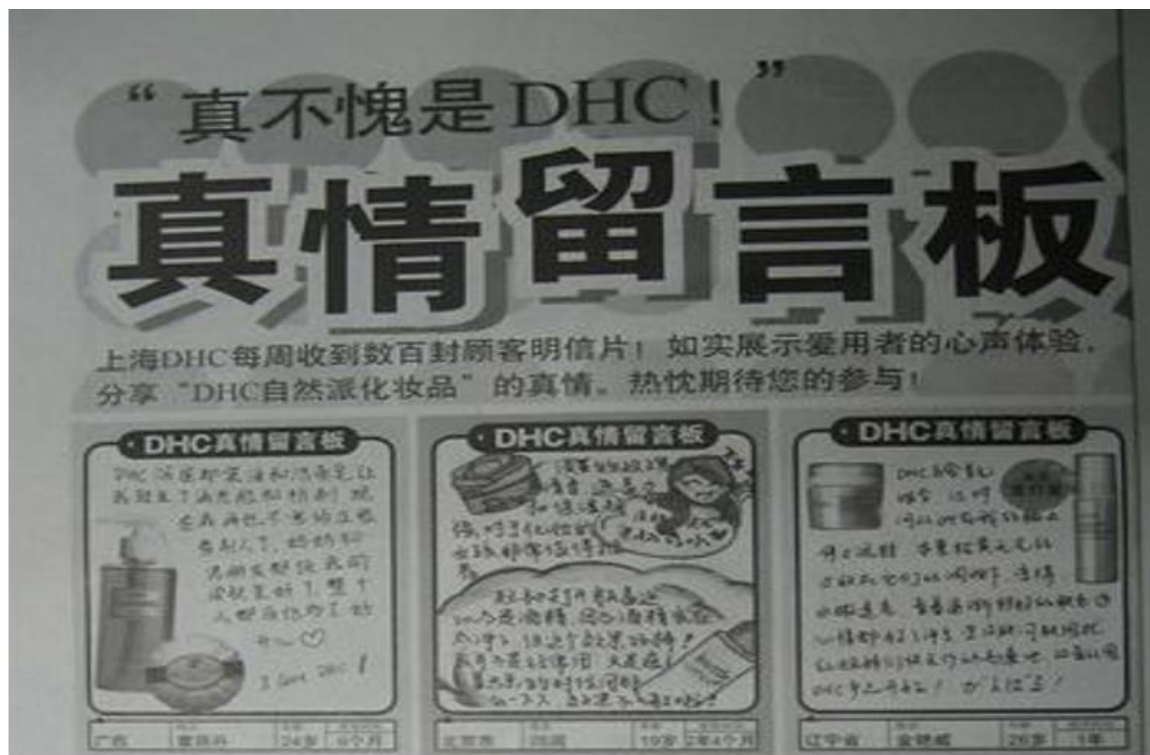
“真不愧是DHC！”

真情留言板

上海DHC每周收到数百封顾客明信片！如实展示爱用者的心声体验，分享“DHC自然派化妆品”的真情。热忱期待您的参与！

·DHC真情留言板

DHC深层卸妆油和洗面皂让我戒不了油光和粉刺，现在真的再也不用担心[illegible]了，妈妈和老公都说我的皮肤变好了，整个人都在DHC的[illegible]！
I love DHC！

广西 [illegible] 24岁 6个月

·DHC真情留言板

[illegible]

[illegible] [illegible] 19岁 2年4个月

·DHC真情留言板

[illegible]
DHC真是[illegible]！

辽宁省 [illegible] 26岁 1年